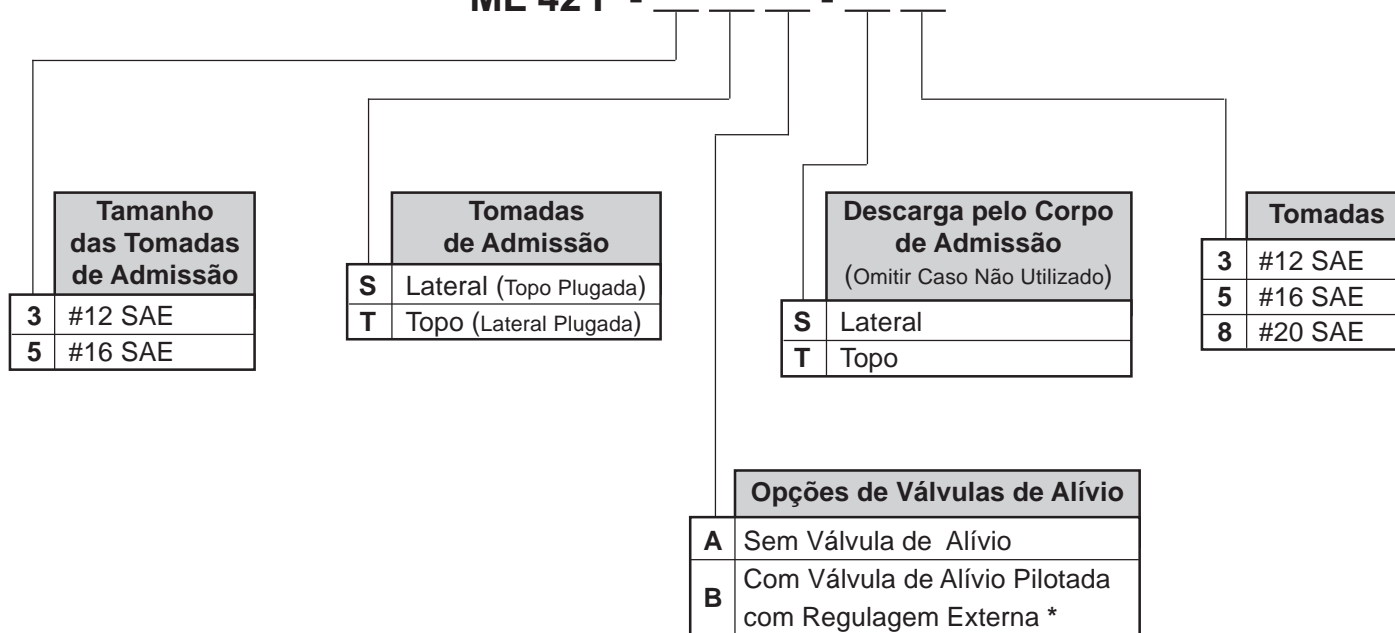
ML 42 I - __ __ __ - __ __

| | Tamanho das Tomadas de Admissão |
|---|---|
| 3 | #12 SAE |
| 5 | #16 SAE |

| | Tomadas de Admissão |
|---|---|
| S | Lateral (Topo Plugada) |
| T | Topo (Lateral Plugada) |

| | Descarga pelo Corpo de Admissão (Omitir Caso Não Utilizado) |
|---|---|
| S | Lateral |
| T | Topo |

| | Tomadas |
|---|---|
| 3 | #12 SAE |
| 5 | #16 SAE |
| 8 | #20 SAE |

| | Opções de Válvulas de Alívio |
|---|---|
| A | Sem Válvula de Alívio |
| B | Com Válvula de Alívio Pilotada com Regulagem Externa * |